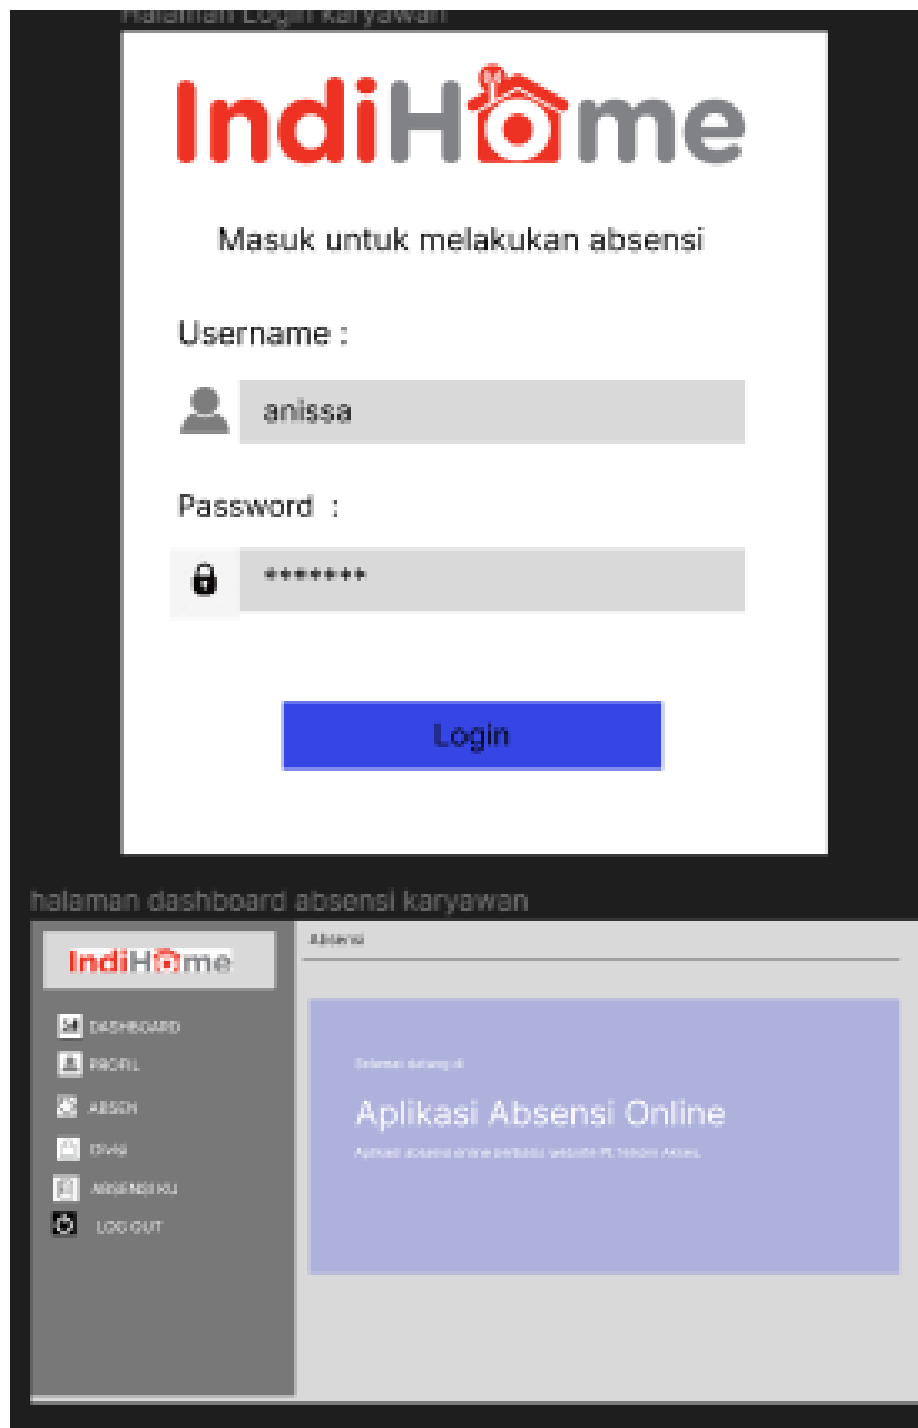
Halaman Login karyawan

IndiHome

Masuk untuk melakukan absensi

Username :

anissa

Password :

*******

Login

halaman dashboard absensi karyawan

IndiHome

DASHBOARD
PROFIL
ABSEN
DIVISI
ABSENSI KU
LOG OUT

Absensi

Selamat datang di

Aplikasi Absensi Online

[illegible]